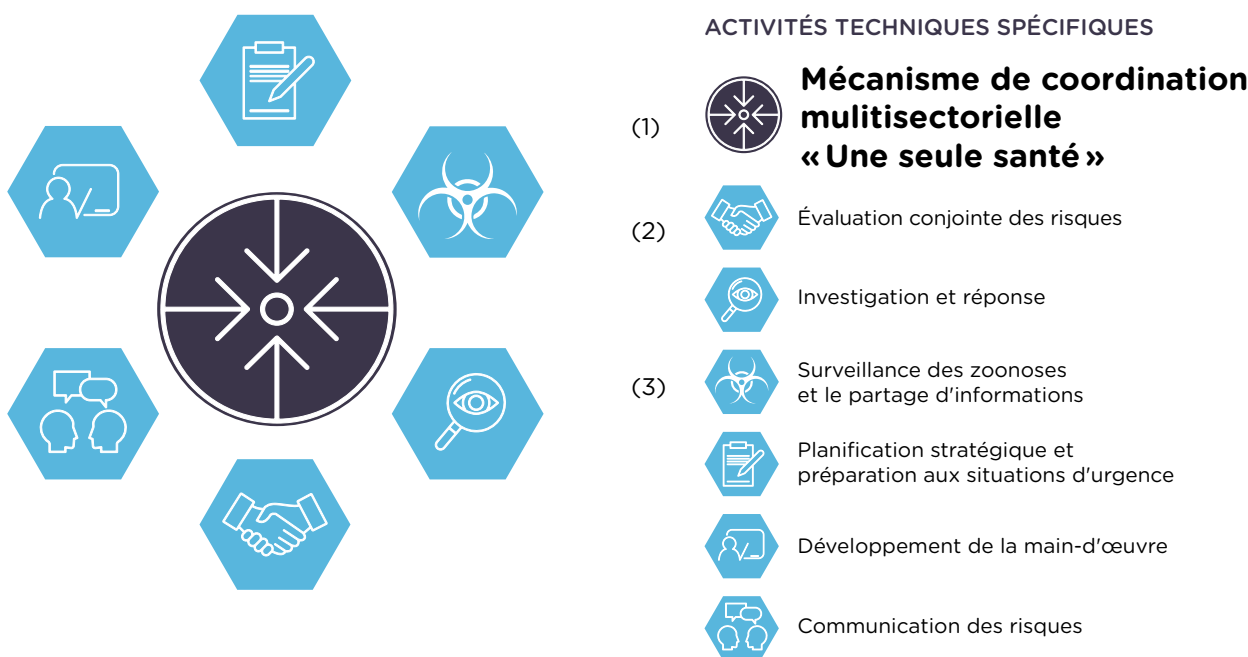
ACTIVITÉS TECHNIQUES SPÉCIFIQUES

(1) Mécanisme de coordination mulitisectorielle « Une seule santé »

(2) Évaluation conjointe des risques

Investigation et réponse

(3) Surveillance des zoonoses et le partage d'informations

Planification stratégique et préparation aux situations d'urgence

Développement de la main-d'œuvre

Communication des risques